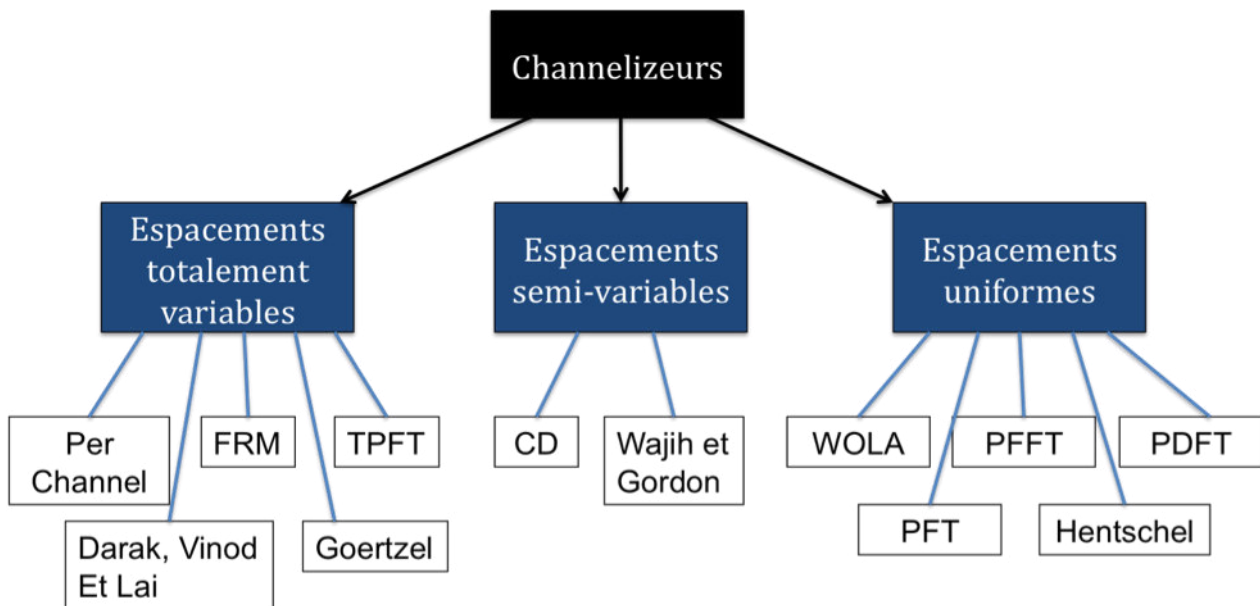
Channelizeurs

Espacements totalement variables

Espacements semi-variables

Espacements uniformes

Per Channel

FRM

TPFT

Darak, Vinod Et Lai

Goertzel

CD

Wajih et Gordon

WOLA

PFFT

PDFT

PFT

Hentschel